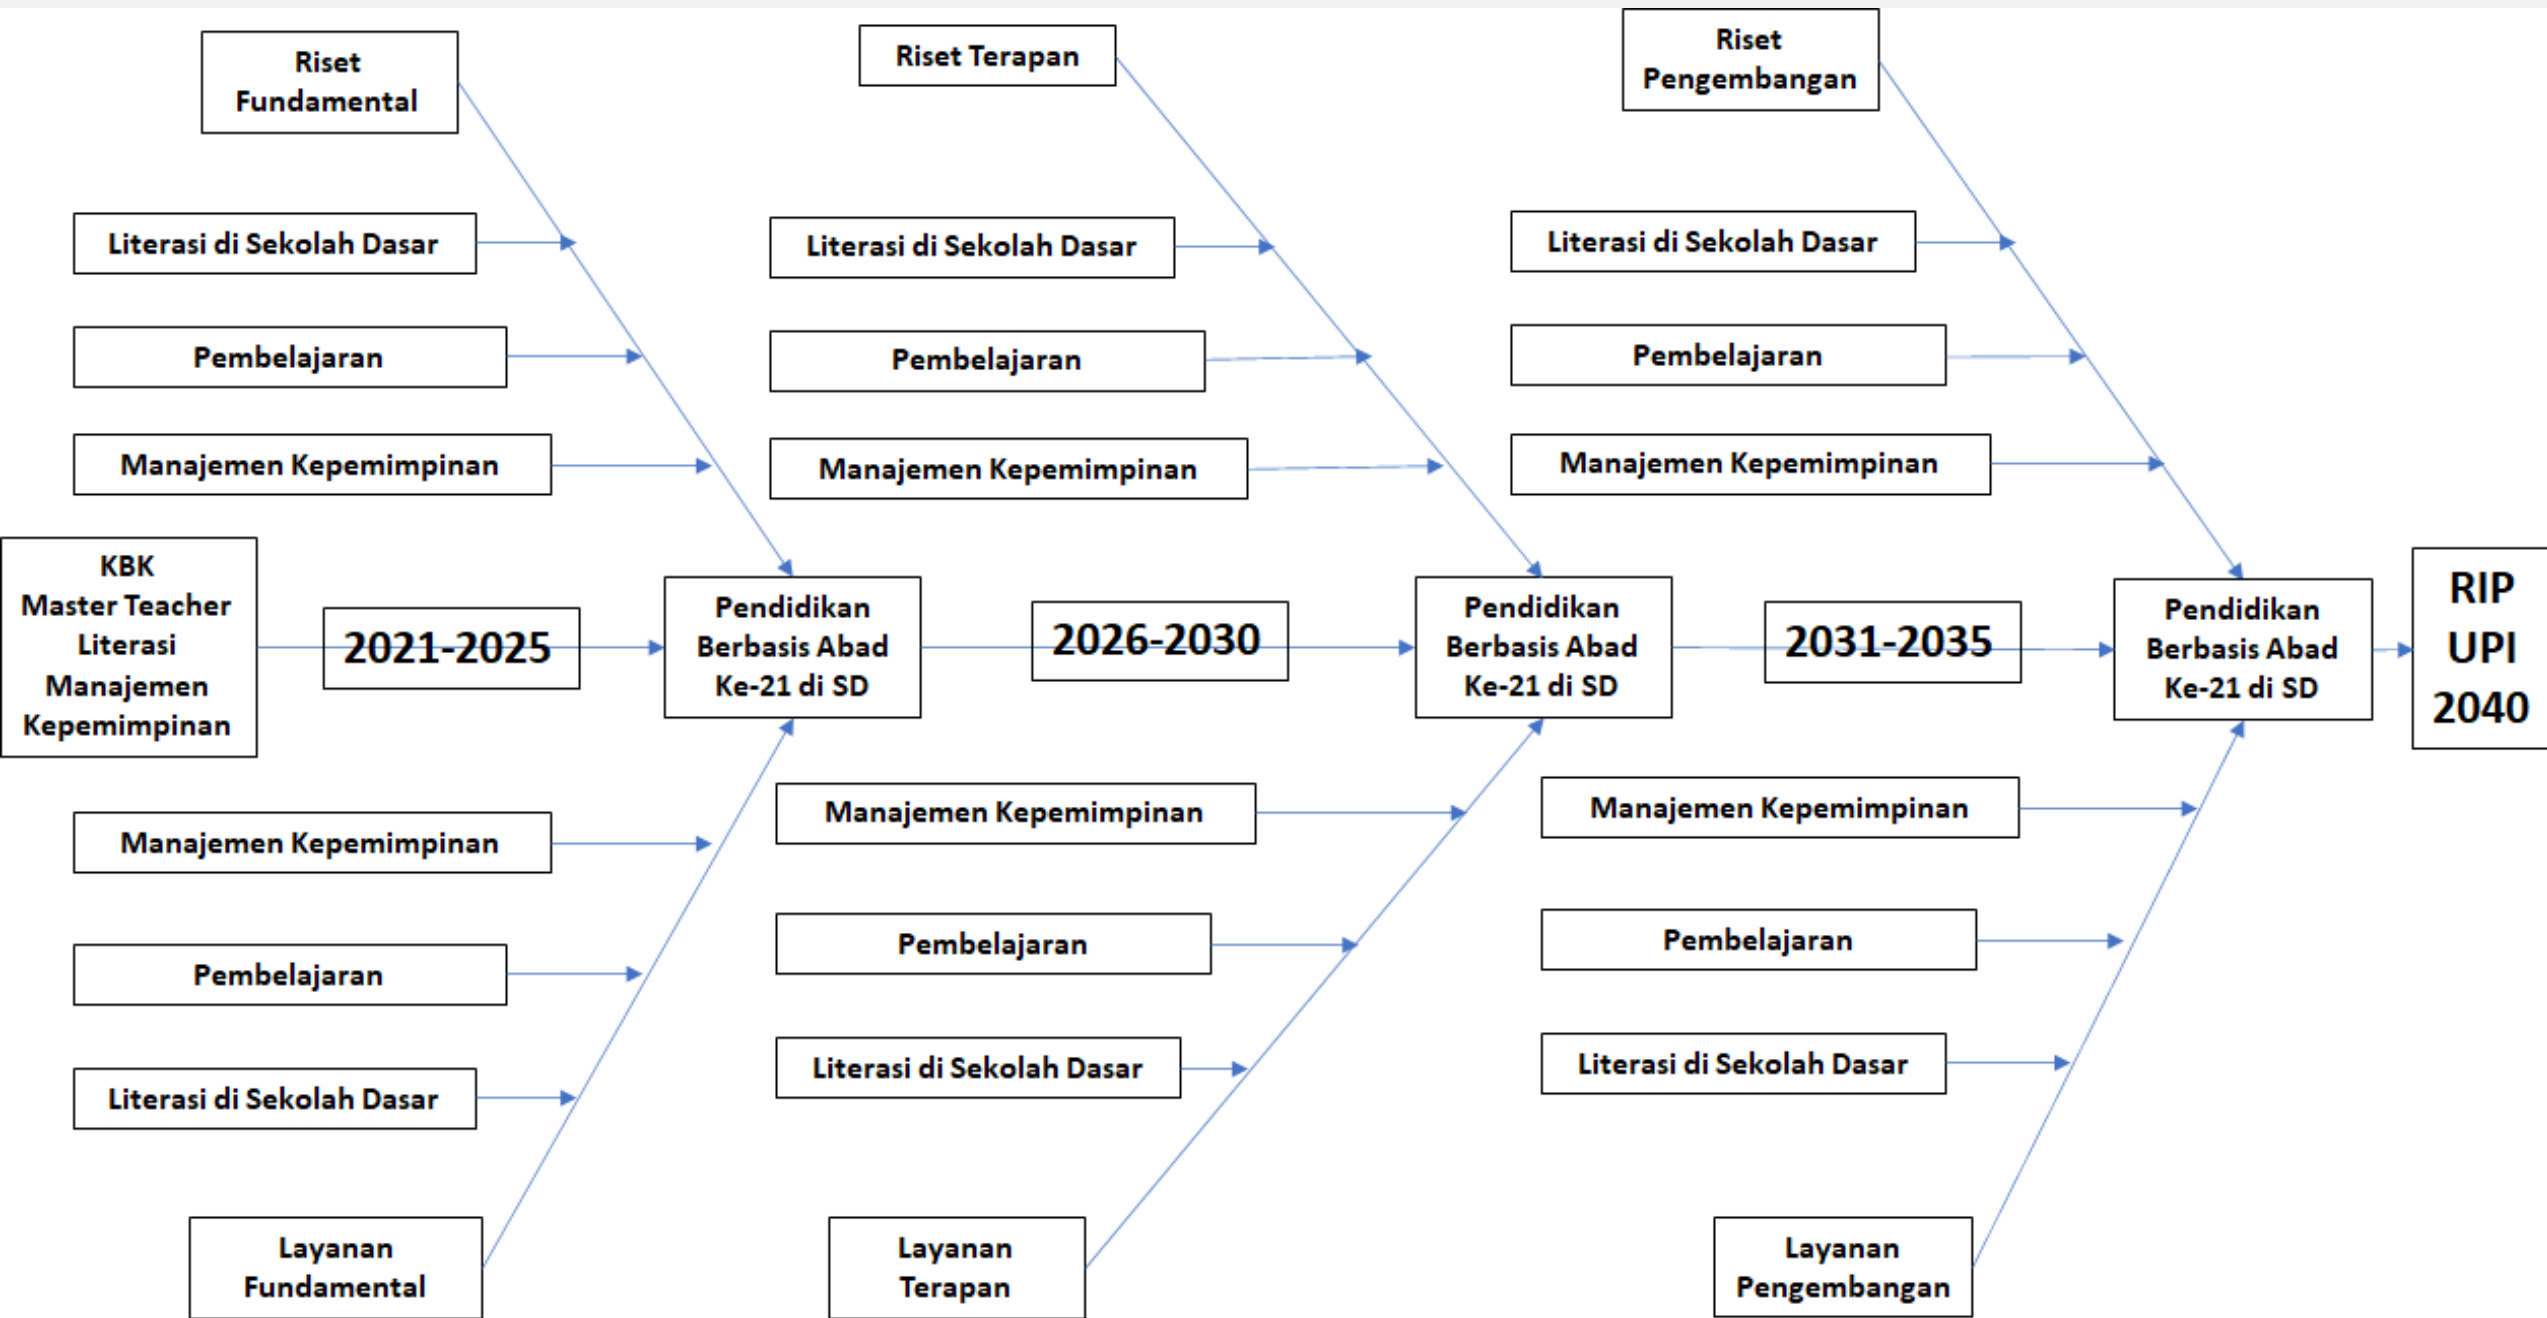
Riset Fundamental

Riset Terapan

Riset Pengembangan

Literasi di Sekolah Dasar

Literasi di Sekolah Dasar

Literasi di Sekolah Dasar

Pembelajaran

Pembelajaran

Pembelajaran

Manajemen Kepemimpinan

Manajemen Kepemimpinan

Manajemen Kepemimpinan

KBK Master Teacher Literasi Manajemen Kepemimpinan

2021-2025

Pendidikan Berbasis Abad Ke-21 di SD

2026-2030

Pendidikan Berbasis Abad Ke-21 di SD

2031-2035

Pendidikan Berbasis Abad Ke-21 di SD

RIP UPI 2040

Manajemen Kepemimpinan

Manajemen Kepemimpinan

Manajemen Kepemimpinan

Pembelajaran

Pembelajaran

Pembelajaran

Literasi di Sekolah Dasar

Literasi di Sekolah Dasar

Literasi di Sekolah Dasar

Layanan Fundamental

Layanan Terapan

Layanan Pengembangan